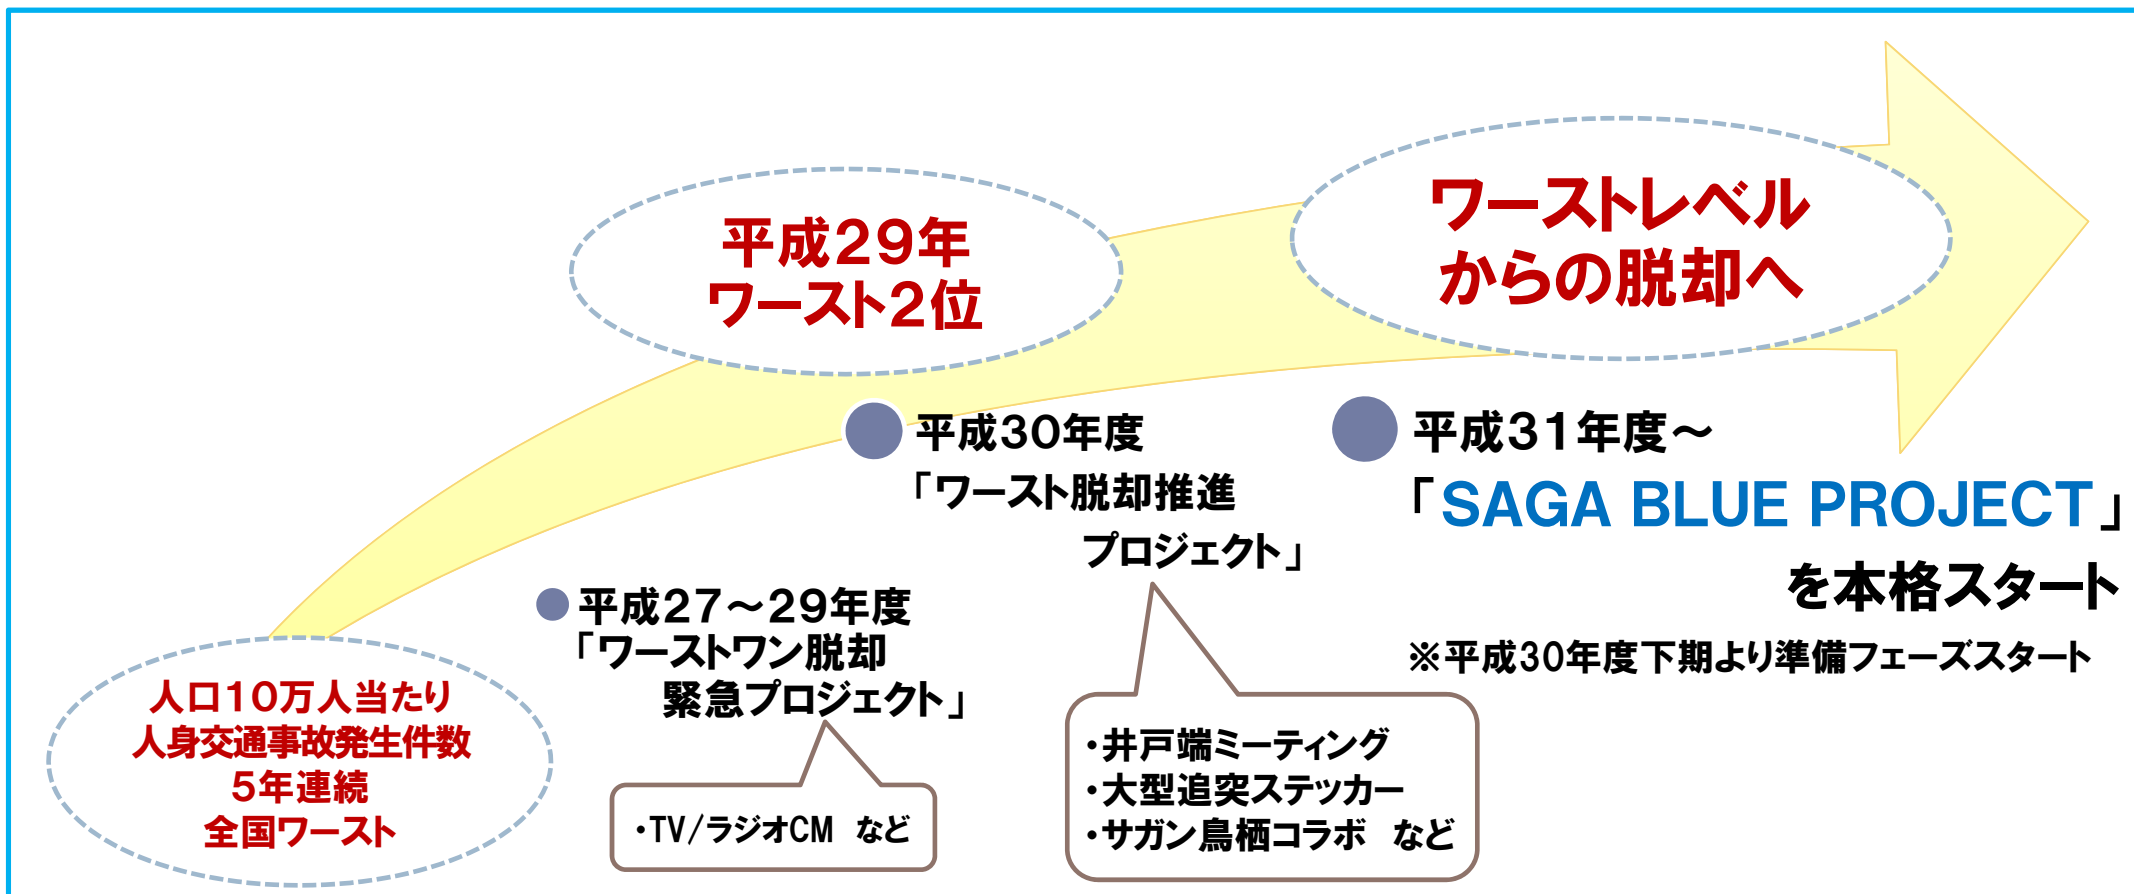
人口10万人当たり
人身交通事故発生件数
5年連続
全国ワースト

平成29年
ワースト2位

ワーストレベル
からの脱却へ

平成27～29年度
「ワーストワン脱却
緊急プロジェクト」

・TV/ラジオCM　など

平成30年度
「ワースト脱却推進
プロジェクト」

・井戸端ミーティング
・大型追突ステッカー
・サガン鳥栖コラボ　など

平成31年度～
「SAGA BLUE PROJECT」
を本格スタート

※平成30年度下期より準備フェーズスタート